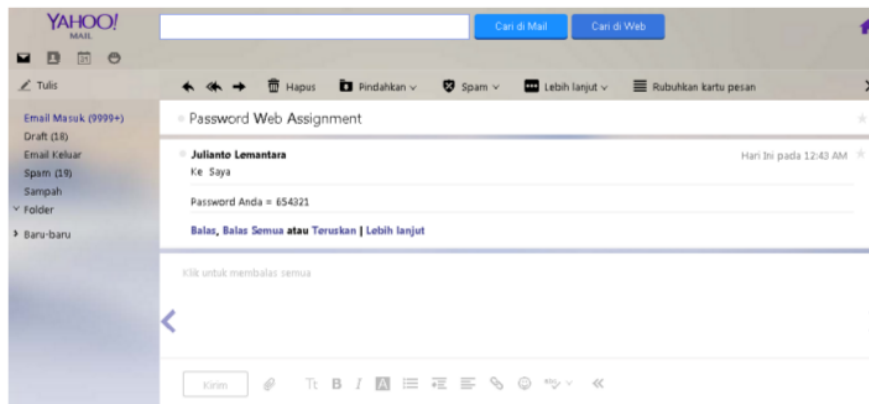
YAHOO! MAIL

Cari di Mail Cari di Web

Tulis

Email Masuk (9999+)
Draft (18)
Email Keluar
Spam (19)
Sampah
Folder
Baru-baru

Hapus Pindahkan Spam Lebih lanjut Rubuhkan kartu pesan

Password Web Assignment

Julianto Lemantara
Ke Saya

Hari Ini pada 12:43 AM

Password Anda = 654321

Balas, Balas Semua atau Teruskan | Lebih lanjut

Klik untuk membalas semua

Kirim